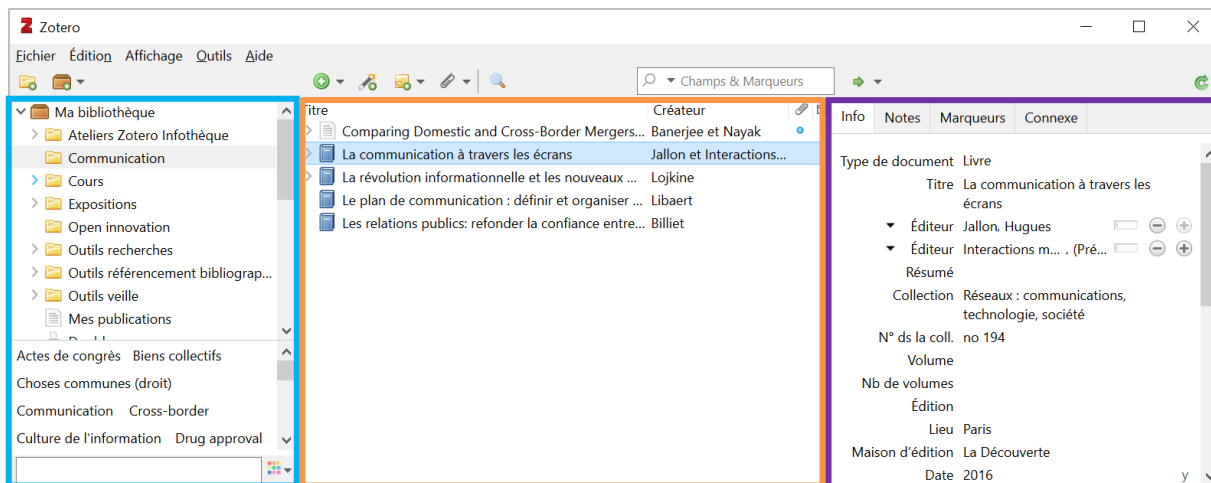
Zotero

Fichier Édition Affichage Outils Aide

Champs & Marqueurs

Ma bibliothèque
Ateliers Zotero Infothèque
Communication
Cours
Expositions
Open innovation
Outils recherches
Outils référencement bibliograp...
Outils veille
Mes publications

Actes de congrès Biens collectifs
Choses communes (droit)
Communication Cross-border
Culture de l'information Drug approval

| Titre | Créateur |
|---|---|
| Comparing Domestic and Cross-Border Mergers... | Banerjee et Nayak |
| La communication à travers les écrans | Jallon et Interactions... |
| La révolution informationnelle et les nouveaux ... | Lojkine |
| Le plan de communication : définir et organiser ... | Libaert |
| Les relations publics: refonder la confiance entre... | Billiet |

Info Notes Marqueurs Connexe

Type de document Livre
Titre La communication à travers les écrans
Éditeur Jallon, Hugues
Éditeur Interactions m... , (Pré...
Résumé
Collection Réseaux : communications, technologie, société
N° ds la coll. no 194
Volume
Nb de volumes
Édition
Lieu Paris
Maison d'édition La Découverte
Date 2016 y